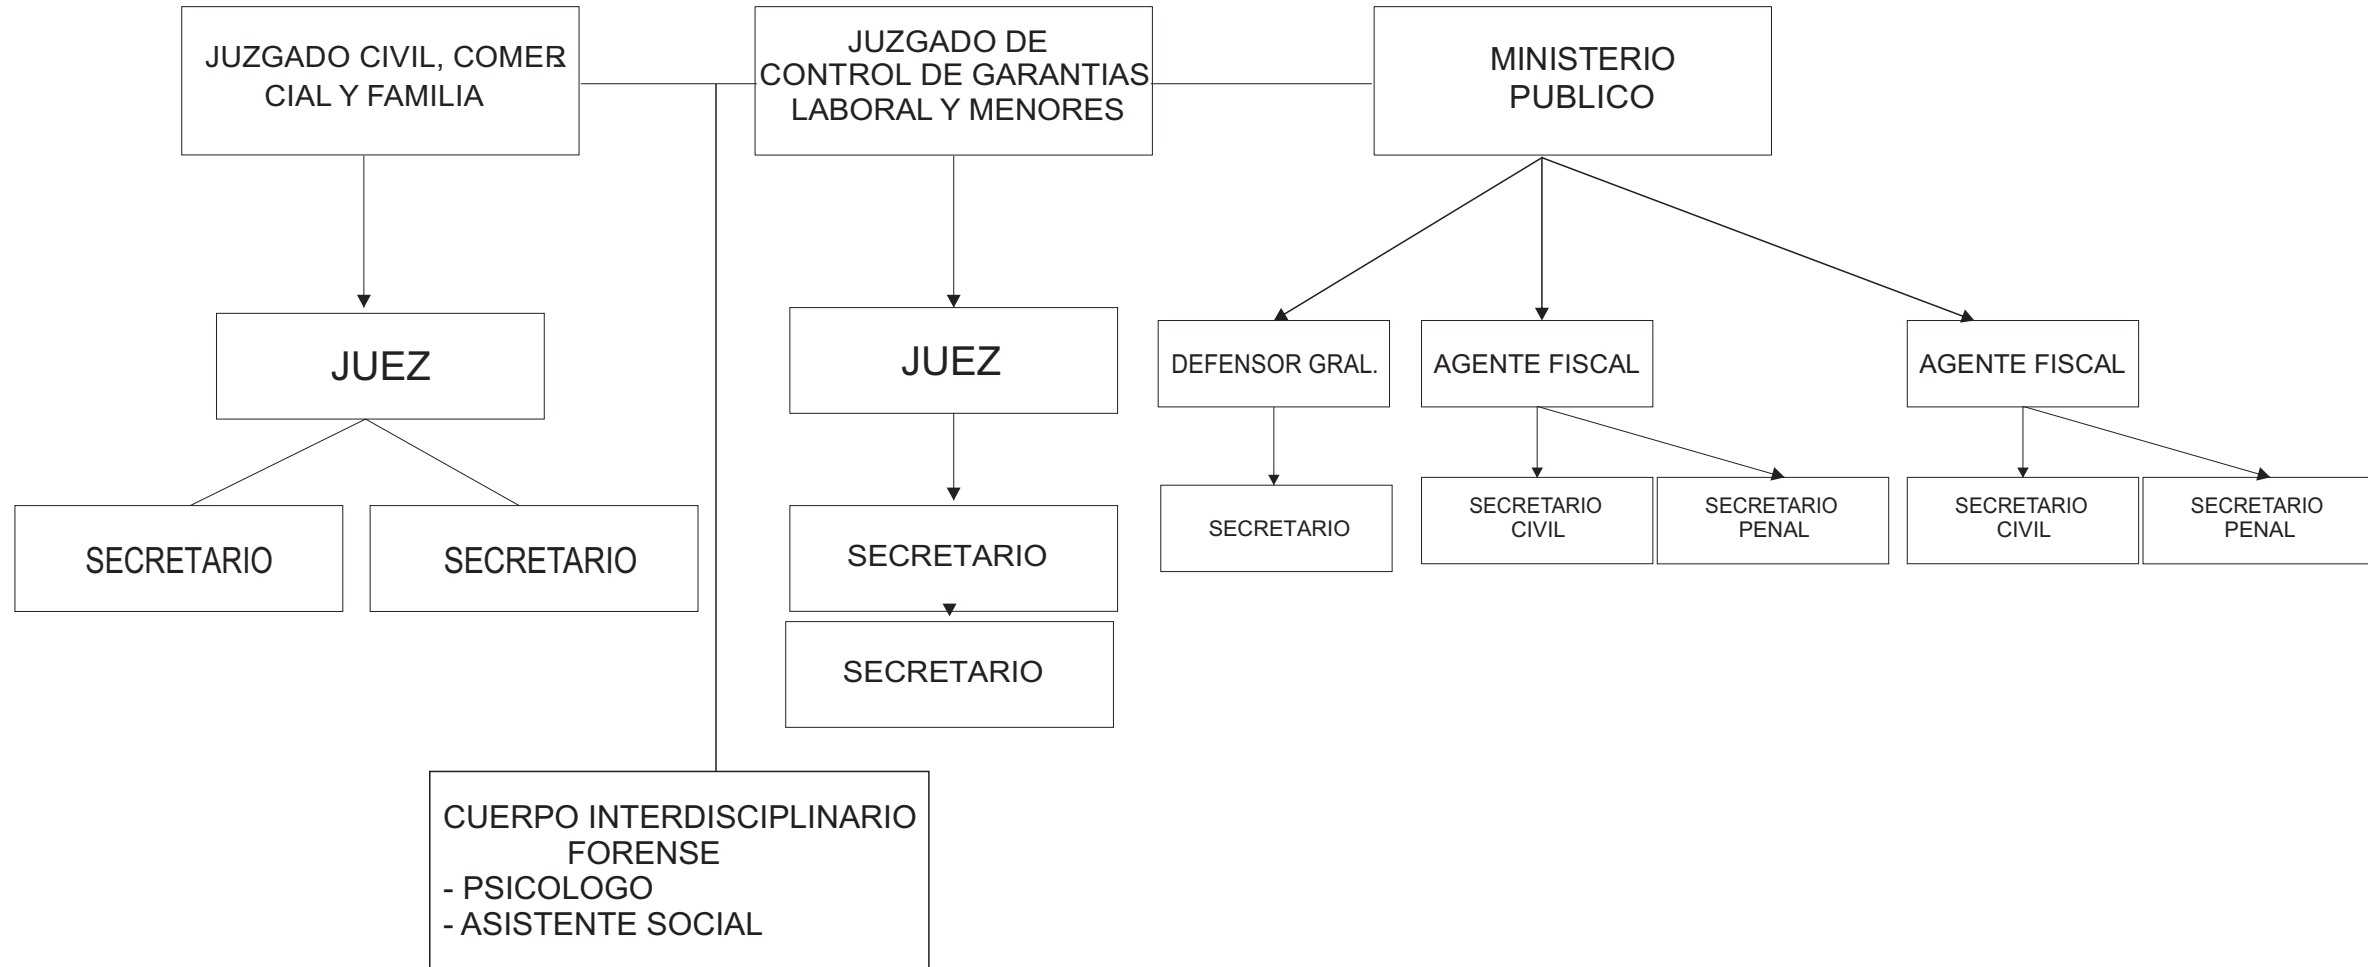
JUZGADO CIVIL, COMERCIAL Y FAMILIA

JUZGADO DE CONTROL DE GARANTIAS LABORAL Y MENORES

MINISTERIO PUBLICO

JUEZ

SECRETARIO

SECRETARIO

JUEZ

SECRETARIO

SECRETARIO

DEFENSOR GRAL.

SECRETARIO

AGENTE FISCAL

SECRETARIO CIVIL

SECRETARIO PENAL

AGENTE FISCAL

SECRETARIO CIVIL

SECRETARIO PENAL

CUERPO INTERDISCIPLINARIO FORENSE
- PSICOLOGO
- ASISTENTE SOCIAL